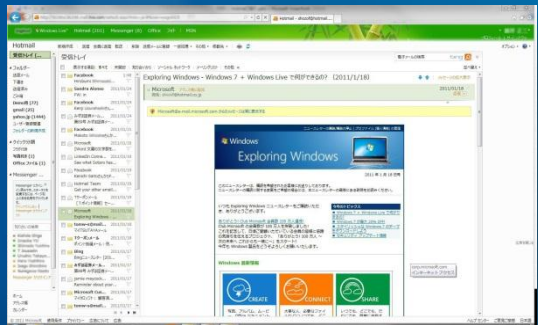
Hotmail

受信トレイ

Facebook
Sandra Alonso
Facebook
Facebook
Microsoft
LinkedIn
Facebook
Hotmail Team
Microsoft
Microsoft
Microsoft
Microsoft

Exploring Windows - Windows 7 + Windows Live で何ができるの? (2011/1/18)

Microsoft

2011/01/18

Windows
Exploring Windows

CREATE
CONNECT
SHARE

© 2011 Microsoft